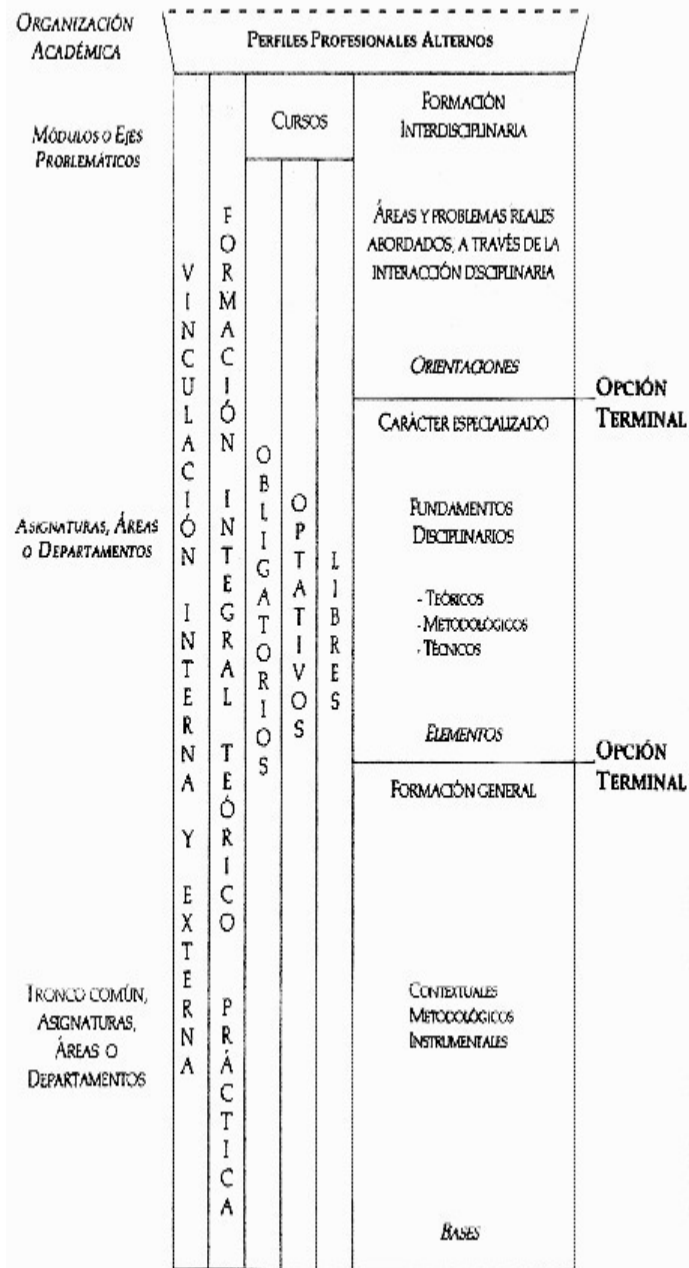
Organización Académica

Perfiles Profesionales Alternos

Módulos o Ejes Problemáticos

Cursos

Formación Interdisciplinaria

Áreas y problemas reales abordados, a través de la interacción disciplinaria

Orientaciones

Opción Terminal

Vinculación interna y externa

Formación integral teórico práctica

Obligatorios

Optativos

Libres

Carácter especializado

Asignaturas, Áreas o Departamentos

Fundamentos Disciplinarios

- Teóricos
- Metodológicos
- Técnicos

Elementos

Opción Terminal

Formación general

Tronco común, Asignaturas, Áreas o Departamentos

Contextuales
Metodológicos
Instrumentales

Bases